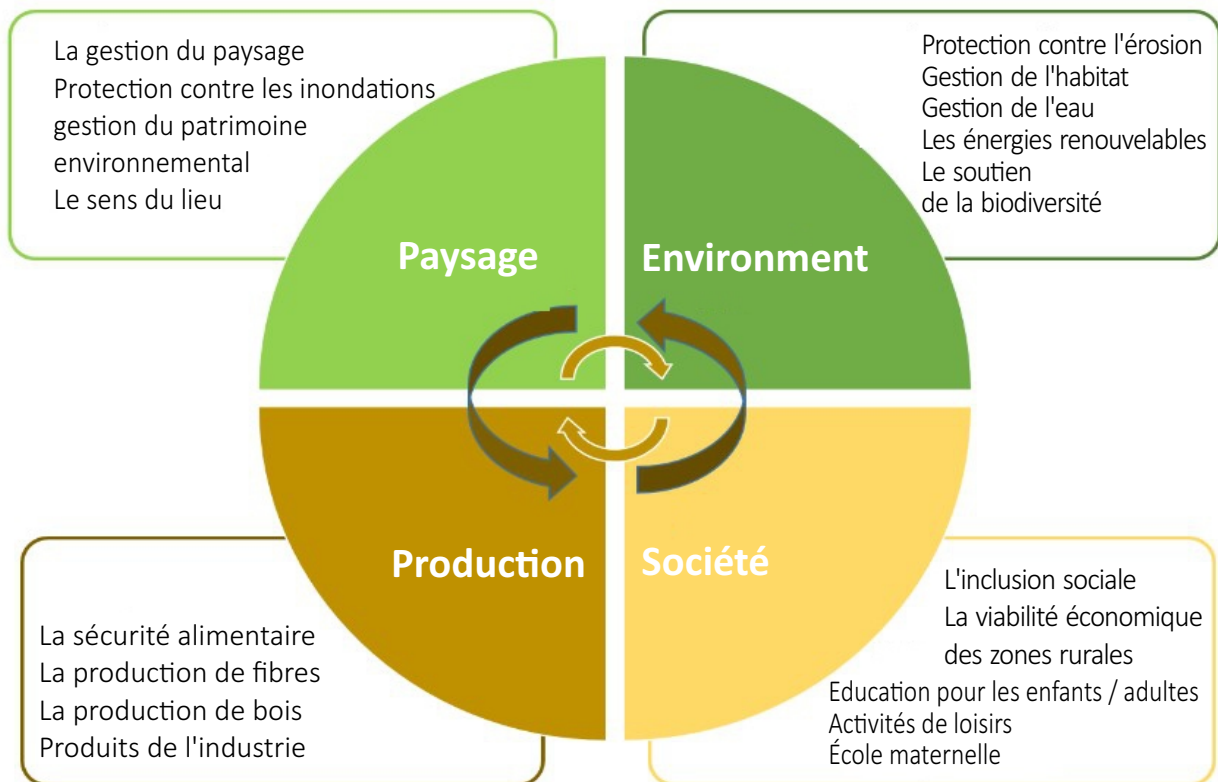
La gestion du paysage
Protection contre les inondations
gestion du patrimoine environnemental
Le sens du lieu

Protection contre l'érosion
Gestion de l'habitat
Gestion de l'eau
Les énergies renouvelables
Le soutien de la biodiversité

Paysage

Environment

Production

Société

La sécurité alimentaire
La production de fibres
La production de bois
Produits de l'industrie

L'inclusion sociale
La viabilité économique des zones rurales
Education pour les enfants / adultes
Activités de loisirs
École maternelle